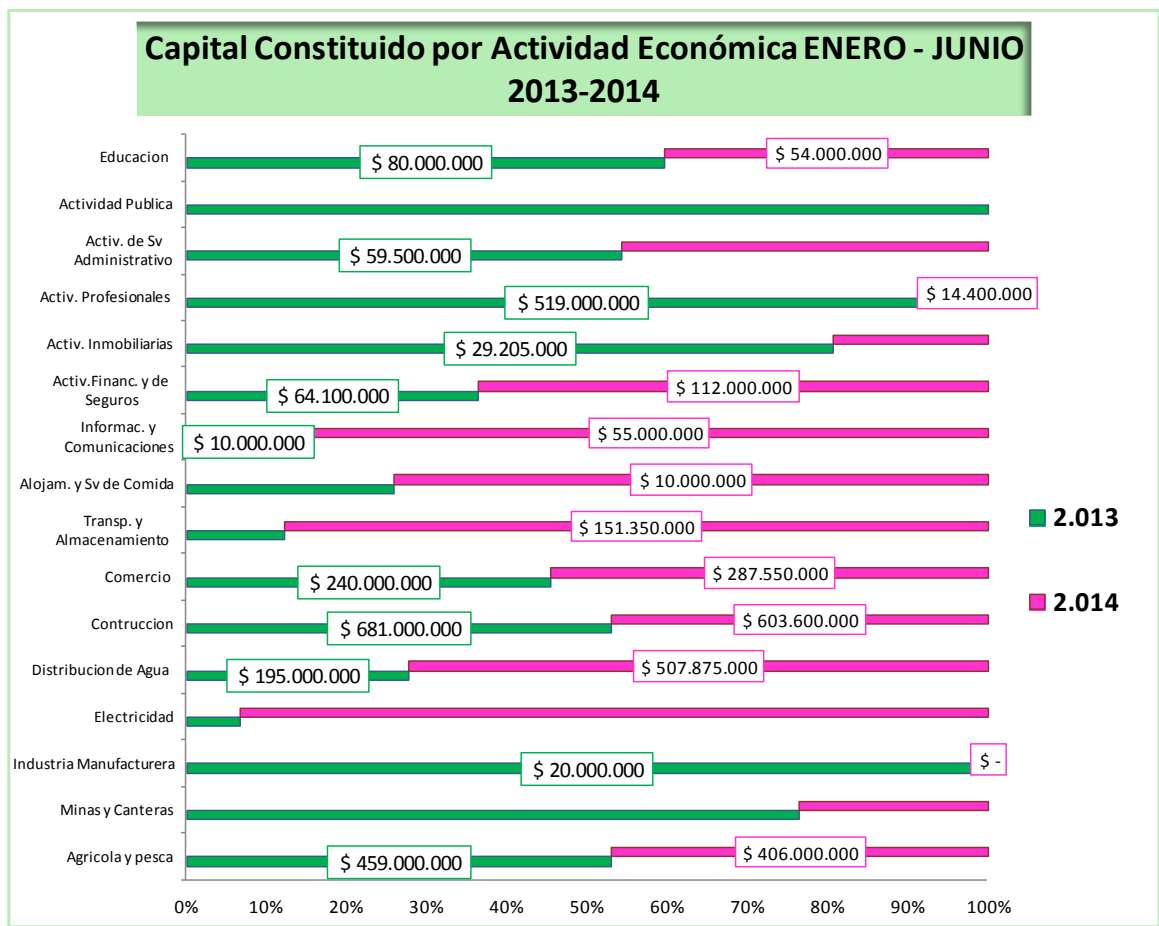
Capital Constituido por Actividad Económica ENERO - JUNIO 2013-2014

Educacion
$ 80.000.000
$ 54.000.000

Actividad Publica

Activ. de Sv Administrativo
$ 59.500.000

Activ. Profesionales
$ 519.000.000
$ 14.400.000

Activ. Inmobiliarias
$ 29.205.000

Activ.Financ. y de Seguros
$ 64.100.000
$ 112.000.000

Informac. y Comunicaciones
$ 10.000.000
$ 55.000.000

Alojam. y Sv de Comida
$ 10.000.000

Transp. y Almacenamiento
$ 151.350.000

Comercio
$ 240.000.000
$ 287.550.000

Contruccion
$ 681.000.000
$ 603.600.000

Distribucion de Agua
$ 195.000.000
$ 507.875.000

Electricidad

Industria Manufacturera
$ 20.000.000
$ -

Minas y Canteras

Agricola y pesca
$ 459.000.000
$ 406.000.000

0% 10% 20% 30% 40% 50% 60% 70% 80% 90% 100%

2.013
2.014